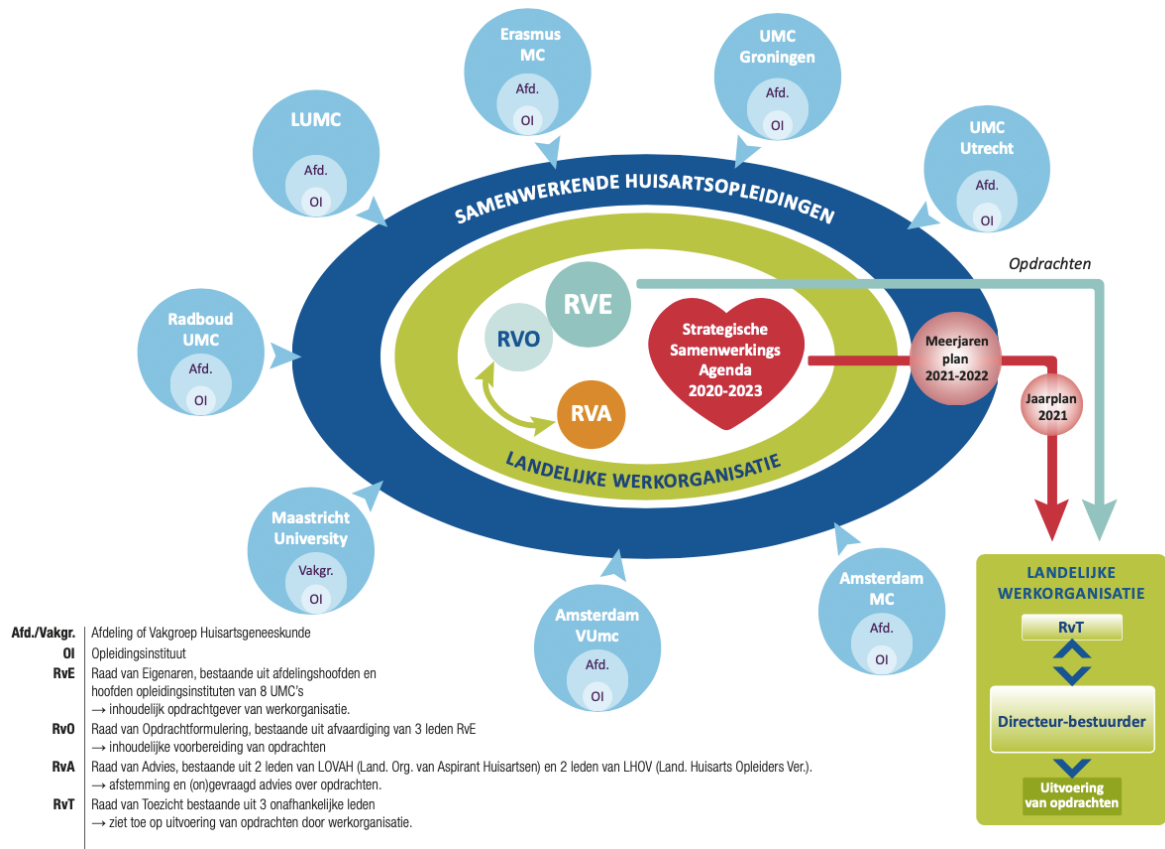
Erasmus MC
Afd.
OI

UMC Groningen
Afd.
OI

LUMC
Afd.
OI

UMC Utrecht
Afd.
OI

SAMENWERKENDE HUISARTSOPLEIDINGEN

Opdrachten

Radboud UMC
Afd.
OI

RVE
RVO
RVA

Strategische Samenwerkings Agenda 2020-2023

Meerjaren plan 2021-2022

Jaarplan 2021

LANDELIJKE WERKORGANISATIE

Maastricht University
Vakgr.
OI

Amsterdam MC
Afd.
OI

Amsterdam VUmc
Afd.
OI

LANDELIJKE WERKORGANISATIE
RvT
Directeur-bestuurder
Uitvoering van opdrachten

| | |
|---|---|
| **Afd./Vakgr.** | Afdeling of Vakgroep Huisartsgeneeskunde |
| **OI** | Opleidingsinstituut |
| **RvE** | Raad van Eigenaren, bestaande uit afdelingshoofden en hoofden opleidingsinstituten van 8 UMC's → inhoudelijk opdrachtgever van werkorganisatie. |
| **RvO** | Raad van Opdrachtformulering, bestaande uit afvaardiging van 3 leden RvE → inhoudelijke voorbereiding van opdrachten |
| **RvA** | Raad van Advies, bestaande uit 2 leden van LOVAH (Land. Org. van Aspirant Huisartsen) en 2 leden van LHOV (Land. Huisarts Opleiders Ver.). → afstemming en (on)gevraagd advies over opdrachten. |
| **RvT** | Raad van Toezicht bestaande uit 3 onafhankelijke leden → ziet toe op uitvoering van opdrachten door werkorganisatie. |